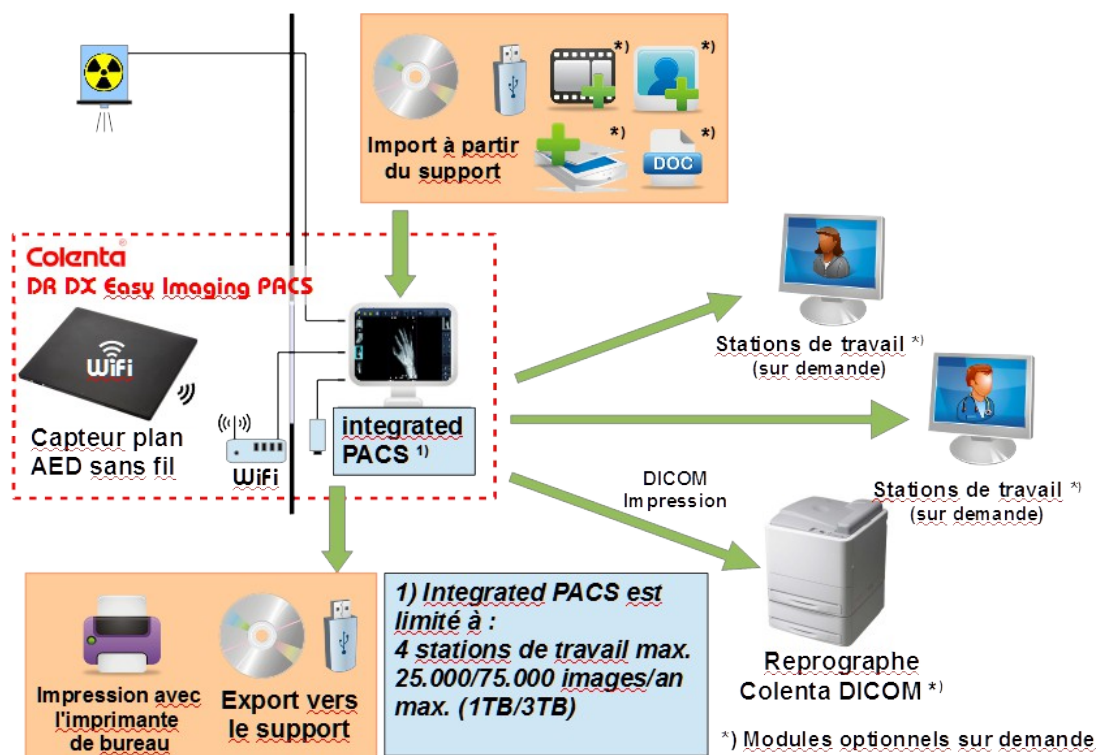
*) *)

Import à partir du support

*) *)

DOC

Colenta®

DR DX Easy Imaging PACS

WiFi

Capteur plan AED sans fil

WiFi

integrated PACS 1)

Stations de travail *)
(sur demande)

Stations de travail *)
(sur demande)

DICOM
Impression

Impression avec l'imprimante de bureau

Export vers le support

1) Integrated PACS est limité à :
4 stations de travail max.
25.000/75.000 images/an max. (1TB/3TB)

Reprographe Colenta DICOM *)

*) Modules optionnels sur demande